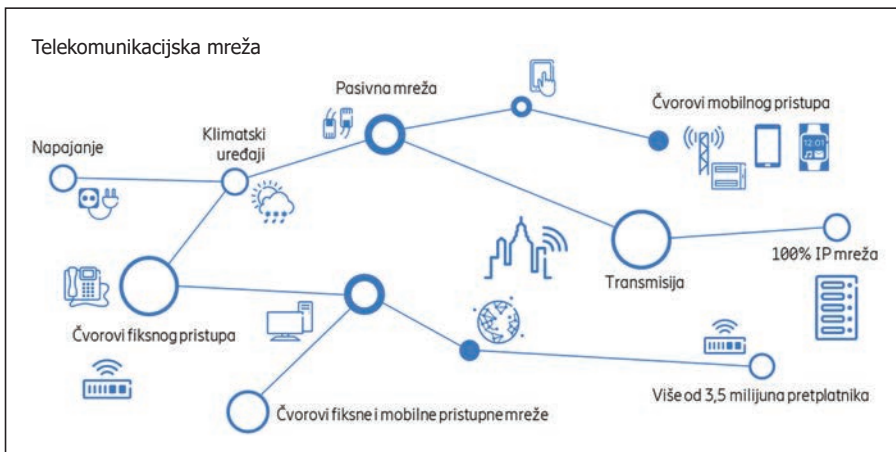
Telekomunikacijska mreža

Pasivna mreža

Čvorovi mobilnog pristupa

Napajanje

Klimatski uređaji

12:01

100% IP mreža

Transmisija

Čvorovi fiksnog pristupa

Više od 3,5 milijuna pretplatnika

Čvorovi fiksne i mobilne pristupne mreže